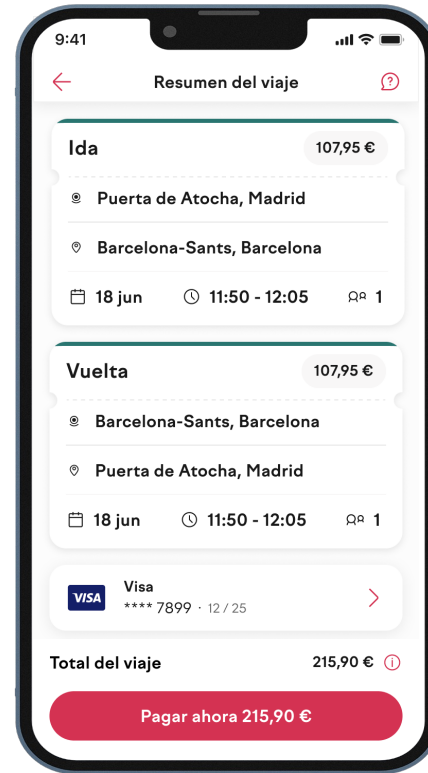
9:41

Resumen del viaje

Ida
107,95 €
Puerta de Atocha, Madrid
Barcelona-Sants, Barcelona
18 jun
11:50 - 12:05
1

Vuelta
107,95 €
Barcelona-Sants, Barcelona
Puerta de Atocha, Madrid
18 jun
11:50 - 12:05
1

VISA
Visa
**** 7899 · 12 / 25

Total del viaje
215,90 €

Pagar ahora 215,90 €